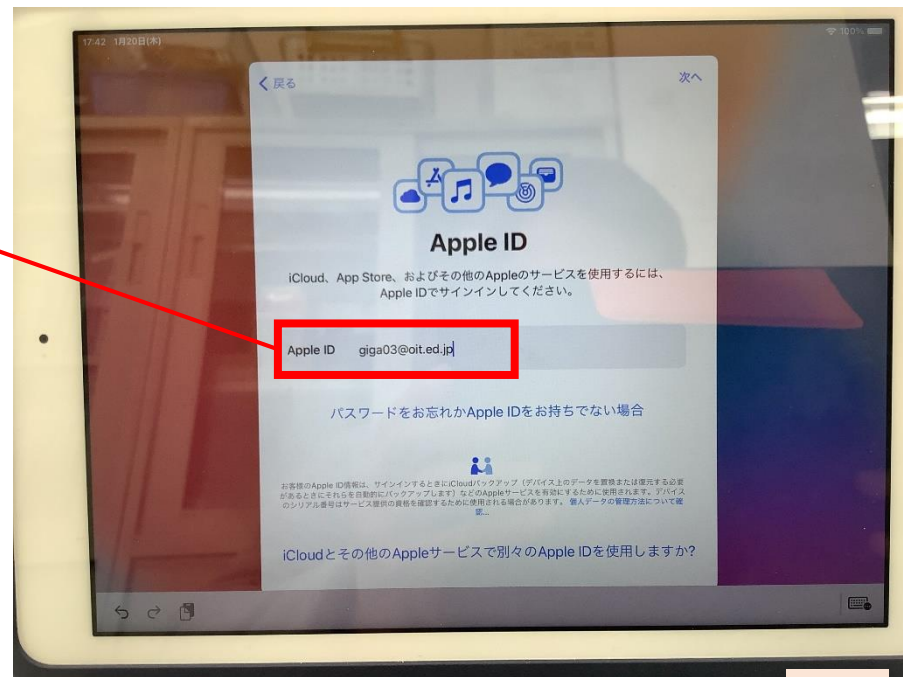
17:42 1月20日(木)

100%

< 戻る

次へ

Apple ID

iCloud、App Store、およびその他のAppleのサービスを使用するには、Apple IDでサインインしてください。

Apple ID giga03@oit.ed.jp

パスワードをお忘れかApple IDをお持ちでない場合

お客様のApple ID情報は、サインインするときにiCloudバックアップ（デバイス上のデータを置換または復元する必要があるときにそれらを自動的にバックアップします）などのAppleサービスを有効にするために使用されます。デバイスのシリアル番号はサービス提供の資格を確認するために使用される場合があります。個人データの管理方法について確認...

iCloudとその他のAppleサービスで別々のApple IDを使用しますか?